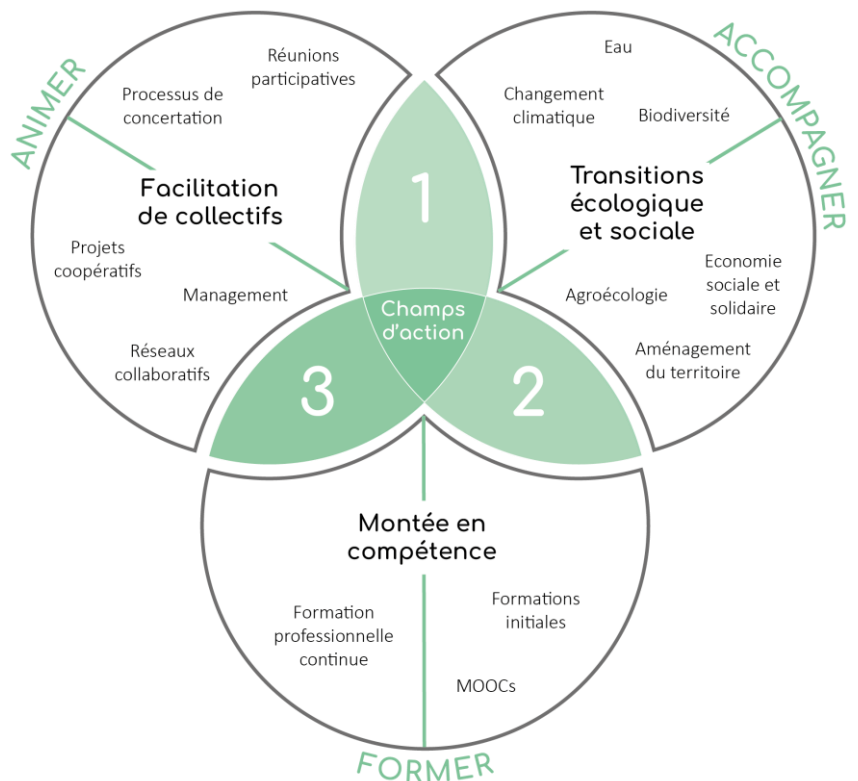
ANIMER

Réunions participatives

Processus de concertation

Facilitation de collectifs

Projets coopératifs

Management

Réseaux collaboratifs

ACCOMPAGNER

Eau

Changement climatique

Biodiversité

Transitions écologique et sociale

Economie sociale et solidaire

Agroécologie

Aménagement du territoire

1

Champs d'action

3

2

Montée en compétence

Formation professionnelle continue

Formations initiales

MOOCs

FORMER